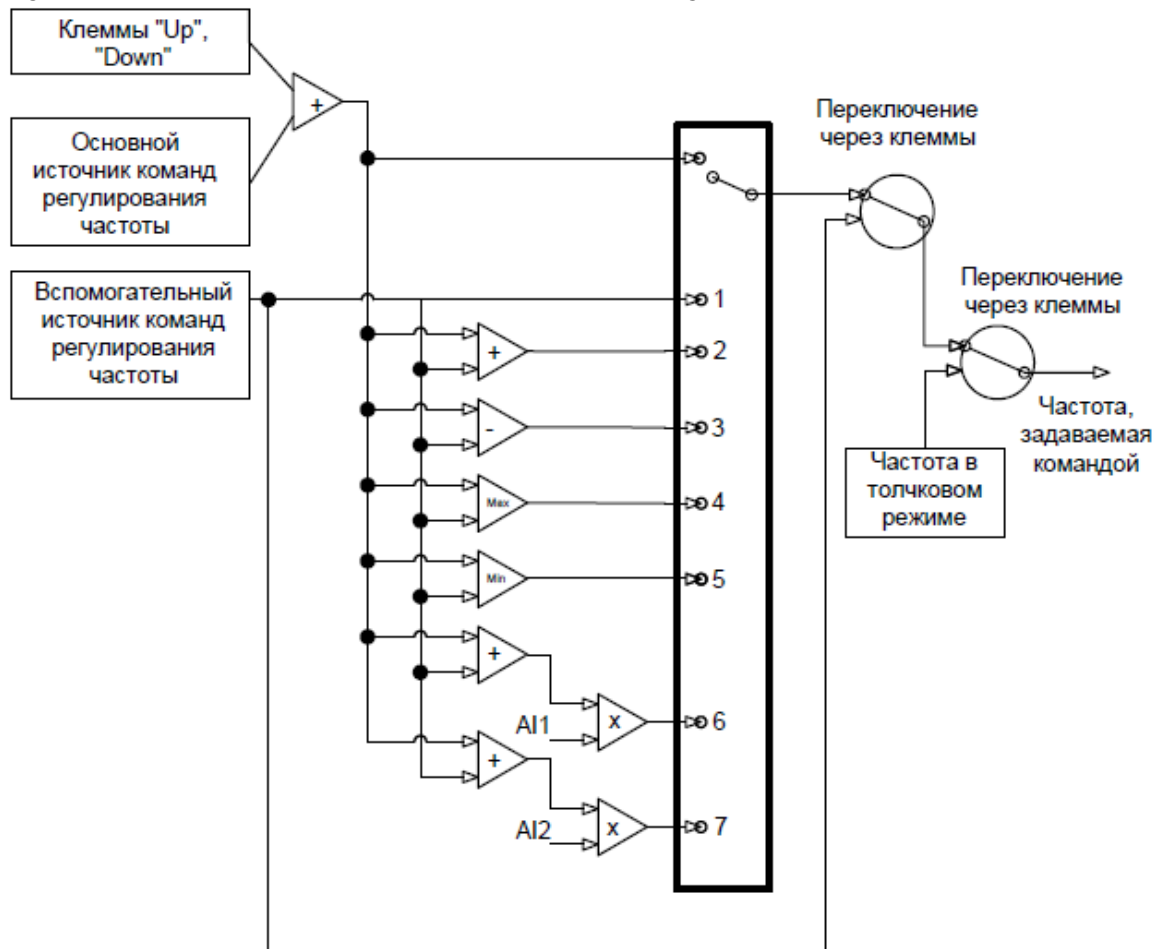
Клеммы "Up", "Down"

Основной источник команд регулирования частоты

Вспомогательный источник команд регулирования частоты

+

+

-

Max

Min

+

+

AI1

x

AI2

x

1

2

3

4

5

6

7

Переключение через клеммы

Переключение через клеммы

Частота в толчковом режиме

Частота, задаваемая командой